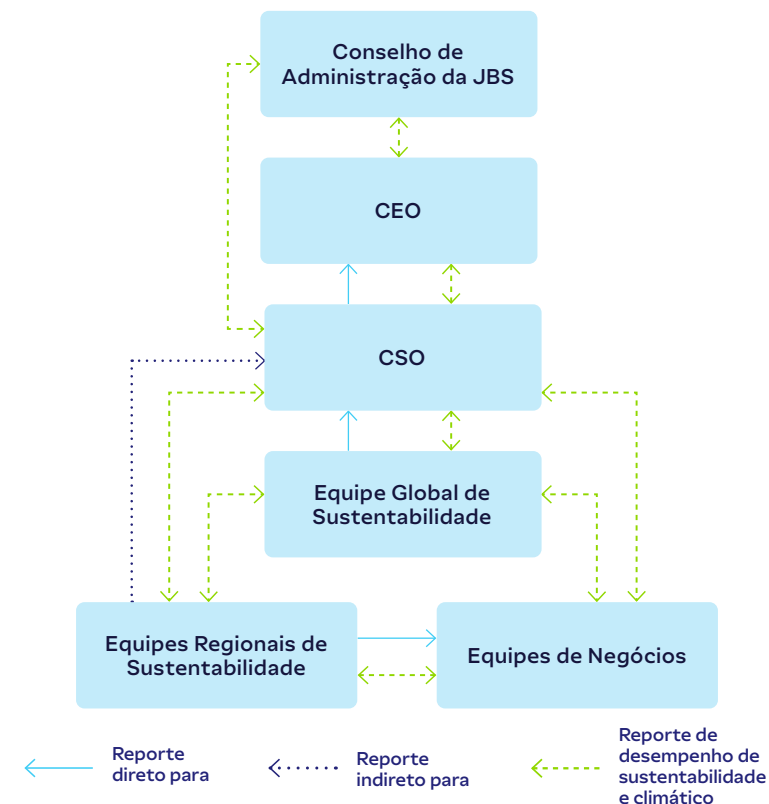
Conselho de Administração da JBS

CEO

CSO

Equipe Global de Sustentabilidade

Equipes Regionais de Sustentabilidade

Equipes de Negócios

Reporte direto para

Reporte indireto para

Reporte de desempenho de sustentabilidade e climático